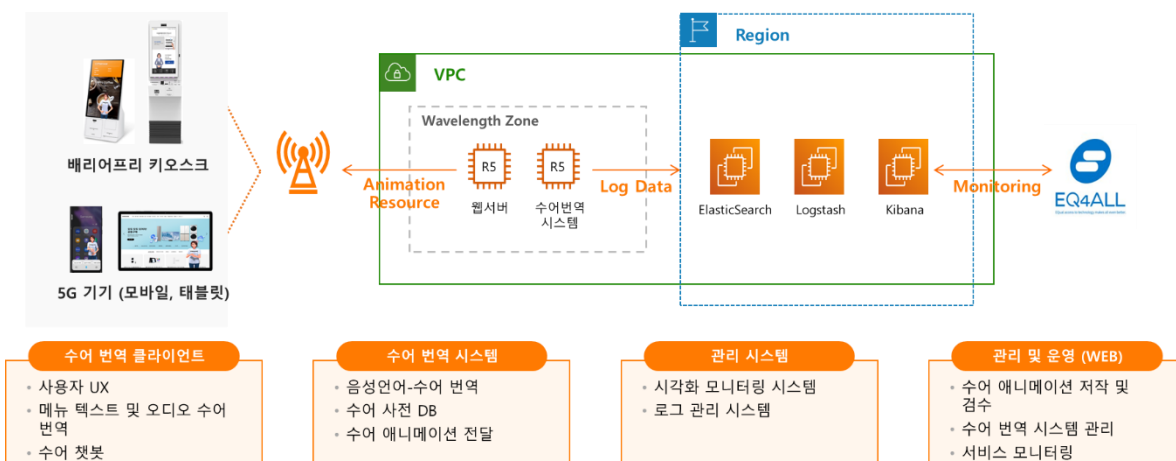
배리어프리 키오스크

5G 기기 (모바일, 태블릿)

Animation Resource

VPC

Wavelength Zone

R5
웹서버

R5
수어번역 시스템

Log Data

Region

ElasticSearch

Logstash

Kibana

Monitoring

EQ4ALL

수어 번역 클라이언트
· 사용자 UX
· 메뉴 텍스트 및 오디오 수어 번역
· 수어 챗봇

수어 번역 시스템
· 음성언어-수어 번역
· 수어 사전 DB
· 수어 애니메이션 전달

관리 시스템
· 시각화 모니터링 시스템
· 로그 관리 시스템

관리 및 운영 (WEB)
· 수어 애니메이션 저작 및 검수
· 수어 번역 시스템 관리
· 서비스 모니터링